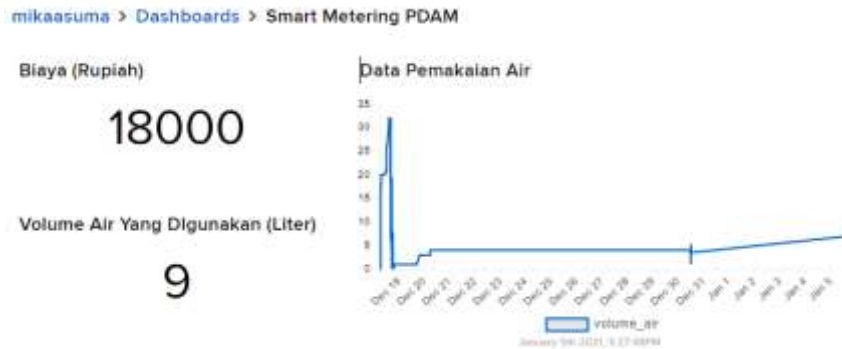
mikaasuma > Dashboards > Smart Metering PDAM

Biaya (Rupiah)

18000

Volume Air Yang Digunakan (Liter)

9

Data Pemakaian Air

35
30
25
20
15
10
5
0

Dec 19
Dec 20
Dec 21
Dec 22
Dec 23
Dec 24
Dec 25
Dec 26
Dec 27
Dec 28
Dec 29
Dec 30
Dec 31
Jan 1
Jan 2
Jan 3
Jan 4
Jan 5

volume_air

January 5th 2021, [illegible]